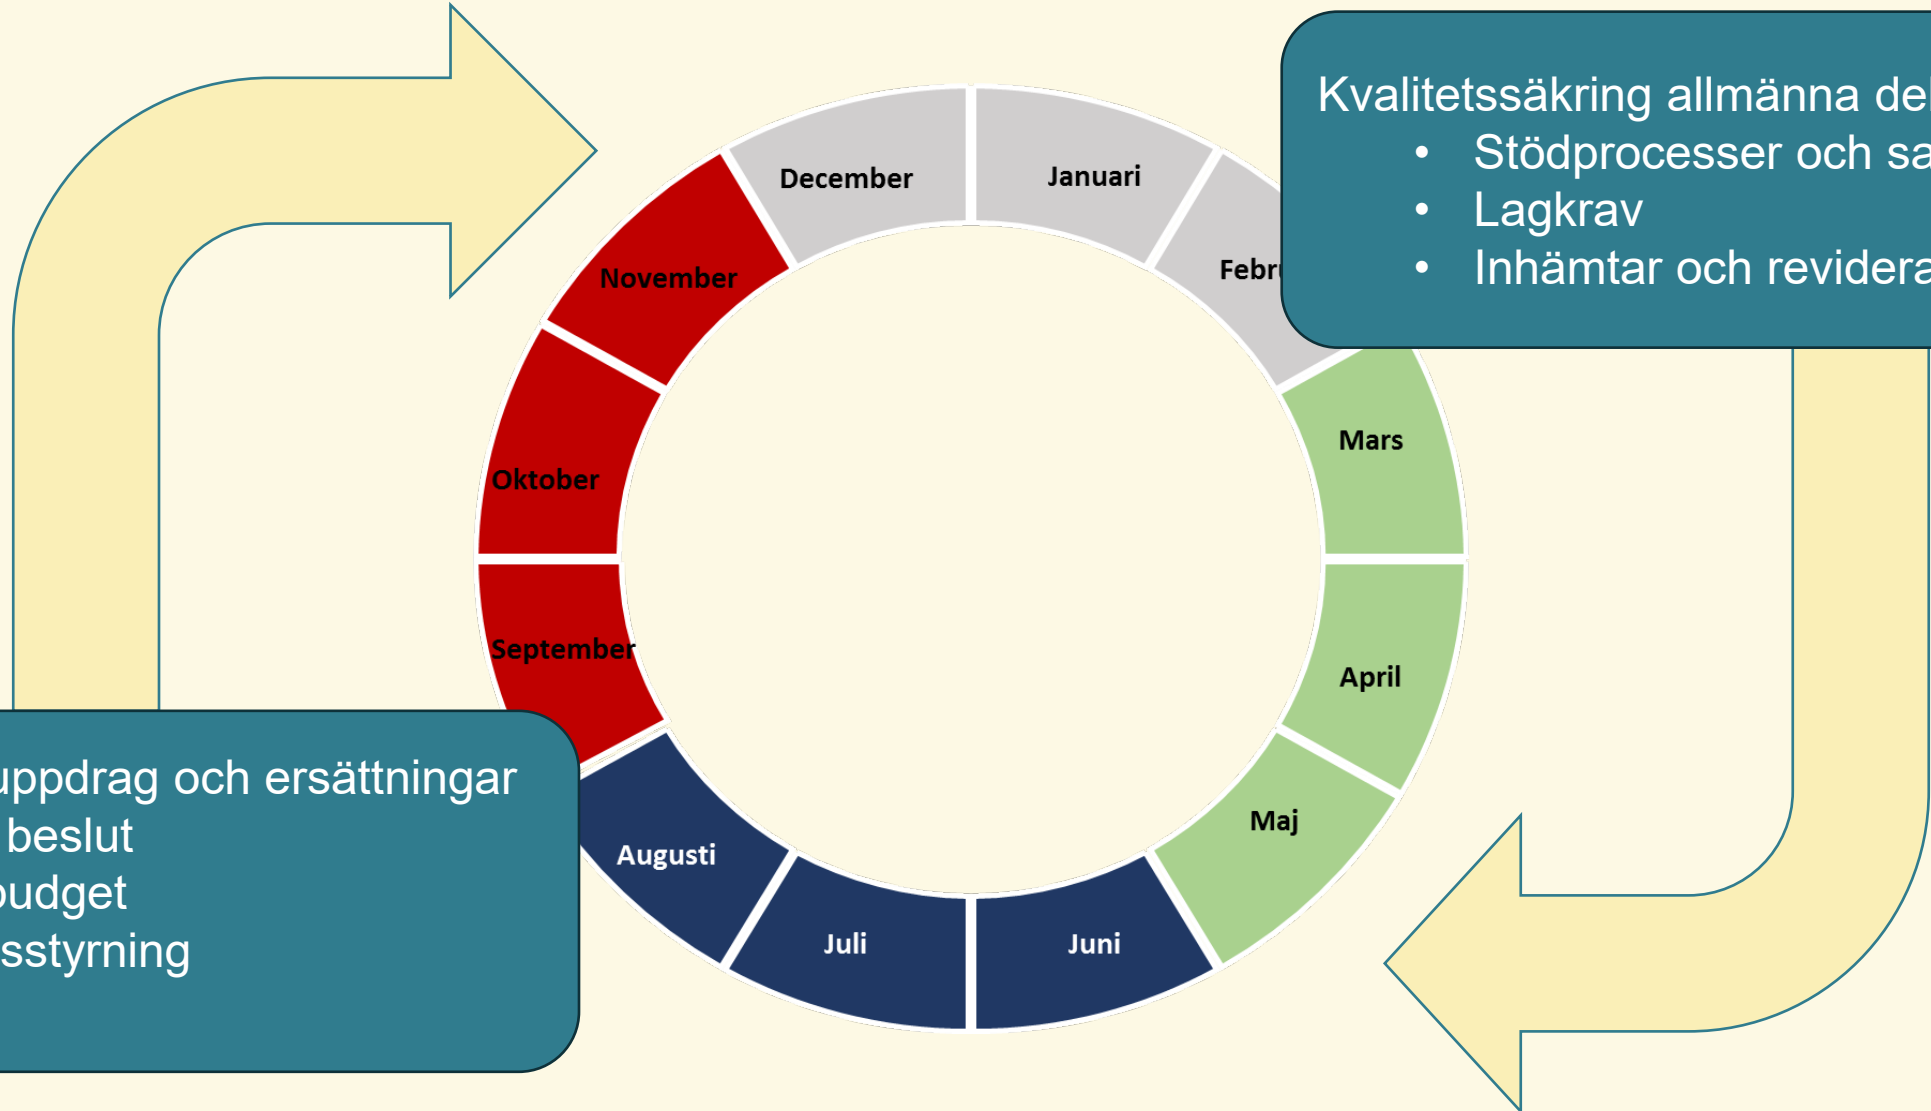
December

Januari

Febr

Kvalitetssäkring allmänna de
• Stödprocesser och sa
• Lagkrav
• Inhämtar och revidera

November

Oktober

Mars

September

April

uppdrag och ersättningar
beslut
udget
sstyrning

Maj

Augusti

Juli

Juni